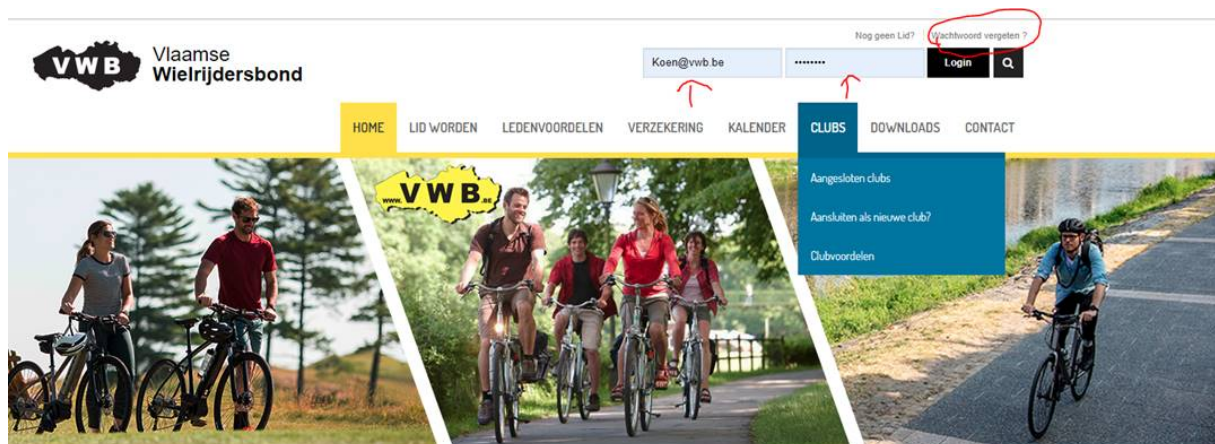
VWB Vlaamse Wielrijdersbond

Nog geen Lid? Wachtwoord vergeten ?

Koen@vwb.be

••••••••

Login

HOME LID WORDEN LEDENVOORDELEN VERZEKERING KALENDER CLUBS DOWNLOADS CONTACT

Aangesloten clubs

Aansluiten als nieuwe club?

Clubvoordelen

www.VWB.be